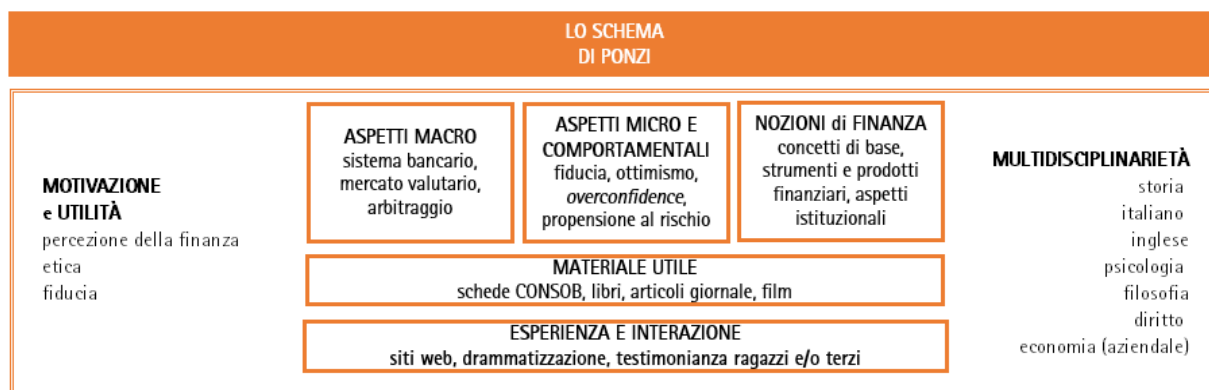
LO SCHEMA
DI PONZI

MOTIVAZIONE
e UTILITÀ
percezione della finanza
etica
fiducia

ASPETTI MACRO
sistema bancario, mercato valutario, arbitraggio

ASPETTI MICRO E COMPORTAMENTALI
fiducia, ottimismo, *overconfidence*, propensione al rischio

NOZIONI di FINANZA
concetti di base, strumenti e prodotti finanziari, aspetti istituzionali

MATERIALE UTILE
schede CONSOB, libri, articoli giornale, film

ESPERIENZA E INTERAZIONE
siti web, drammatizzazione, testimonianza ragazzi e/o terzi

MULTIDISCIPLINARIETÀ
storia
italiano
inglese
psicologia
filosofia
diritto
economia (aziendale)